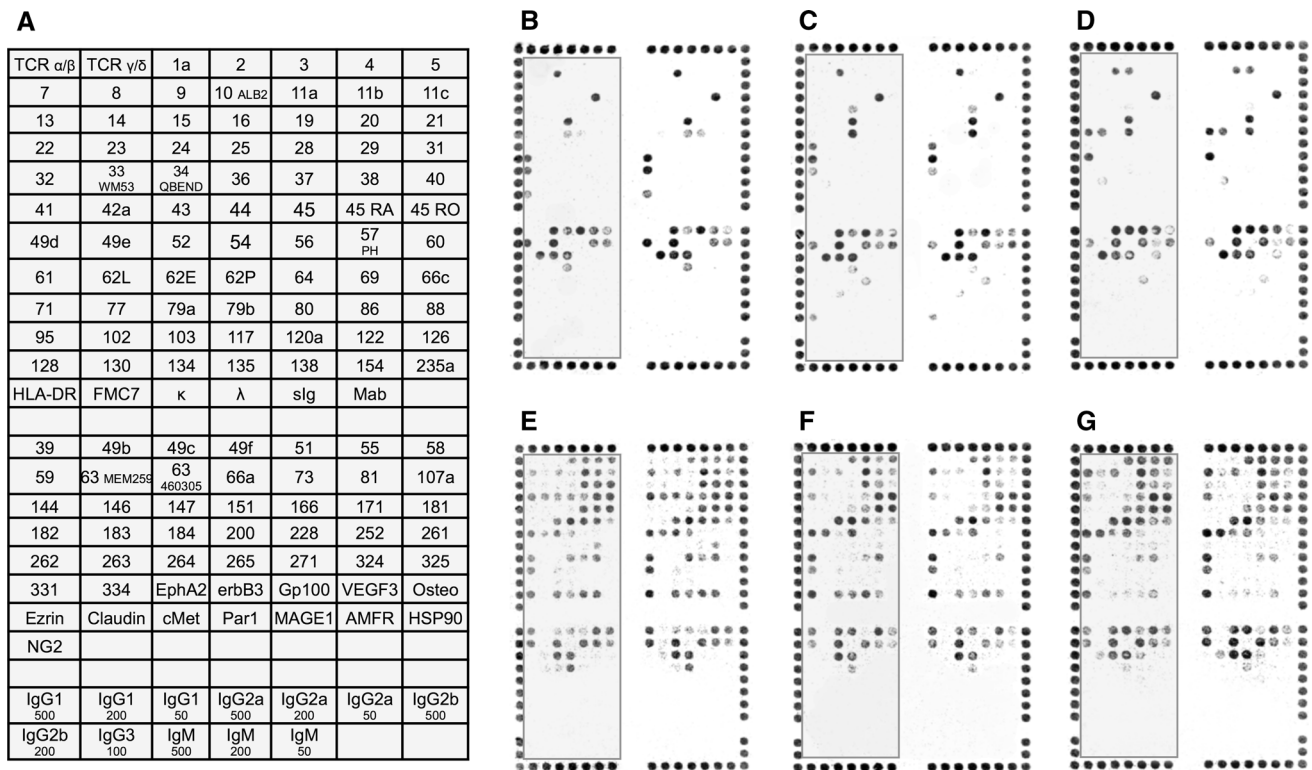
A

| TCR α/β | TCR γ/δ | 1a | 2 | 3 | 4 | 5 |
|---|---|---|---|---|---|---|
| 7 | 8 | 9 | 10 ALB2 | 11a | 11b | 11c |
| 13 | 14 | 15 | 16 | 19 | 20 | 21 |
| 22 | 23 | 24 | 25 | 28 | 29 | 31 |
| 32 | 33 WM53 | 34 QBEND | 36 | 37 | 38 | 40 |
| 41 | 42a | 43 | 44 | 45 | 45 RA | 45 RO |
| 49d | 49e | 52 | 54 | 56 | 57 PH | 60 |
| 61 | 62L | 62E | 62P | 64 | 69 | 66c |
| 71 | 77 | 79a | 79b | 80 | 86 | 88 |
| 95 | 102 | 103 | 117 | 120a | 122 | 126 |
| 128 | 130 | 134 | 135 | 138 | 154 | 235a |
| HLA-DR | FMC7 | κ | λ | sIg | Mab | |
| | | | | | | |
| 39 | 49b | 49c | 49f | 51 | 55 | 58 |
| 59 | 63 MEM259 | 63 460305 | 66a | 73 | 81 | 107a |
| 144 | 146 | 147 | 151 | 166 | 171 | 181 |
| 182 | 183 | 184 | 200 | 228 | 252 | 261 |
| 262 | 263 | 264 | 265 | 271 | 324 | 325 |
| 331 | 334 | EphA2 | erbB3 | Gp100 | VEGF3 | Osteo |
| Ezrin | Claudin | cMet | Par1 | MAGE1 | AMFR | HSP90 |
| NG2 | | | | | | |
| | | | | | | |
| IgG1 500 | IgG1 200 | IgG1 50 | IgG2a 500 | IgG2a 200 | IgG2a 50 | IgG2b 500 |
| IgG2b 200 | IgG3 100 | IgM 500 | IgM 200 | IgM 50 | | |

B

C

D

E

F

G